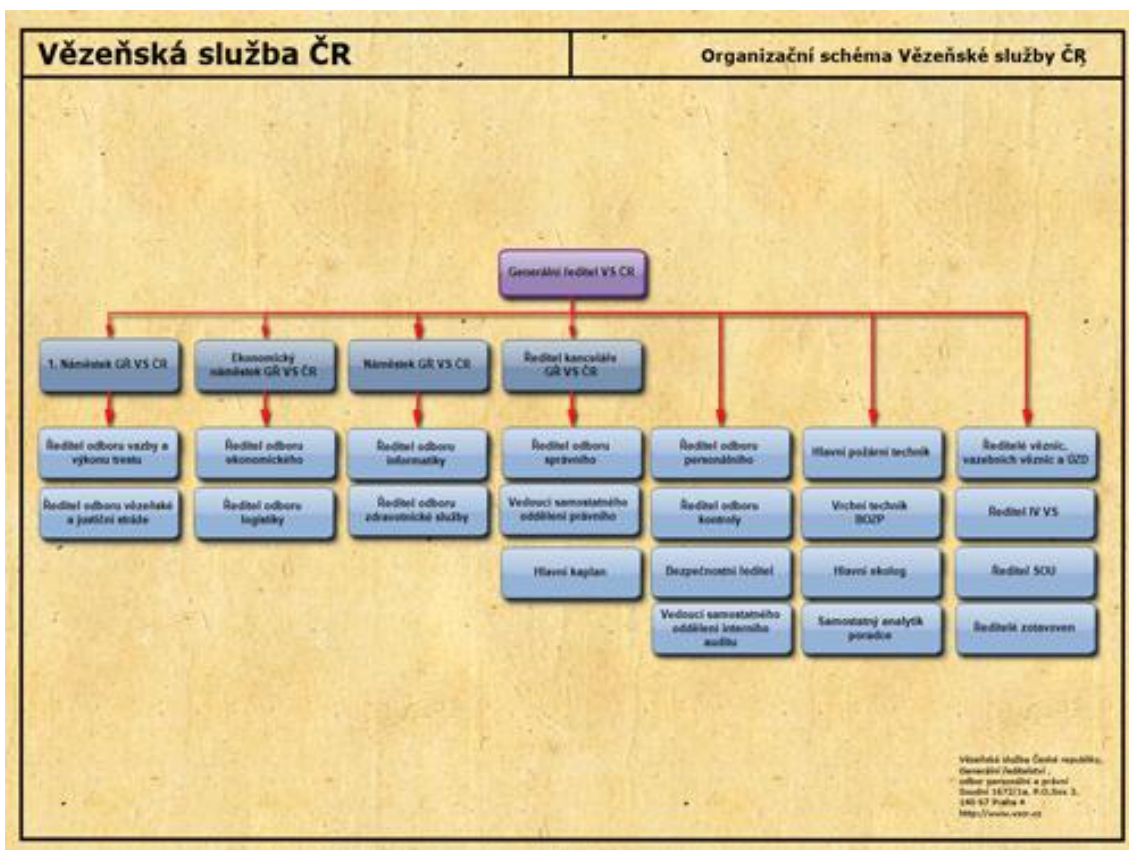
Vězeňská služba ČR

Organizační schéma Vězeňské služby ČR

Generální ředitel VS ČR

1. Náměstek GŘ VS ČR

Ekonomický náměstek GŘ VS ČR

Náměstek GŘ VS ČR

Ředitel kanceláře GŘ VS ČR

Ředitel odboru vazby a výkonu trestu

Ředitel odboru vězeňské a justiční stráže

Ředitel odboru ekonomického

Ředitel odboru logistiky

Ředitel odboru informatiky

Ředitel odboru zdravotnické služby

Ředitel odboru správního

Vedoucí samostatného oddělení právního

Hlavní kaplan

Ředitel odboru personálního

Ředitel odboru kontroly

Bezpečnostní ředitel

Vedoucí samostatného oddělení interního auditu

Hlavní požární technik

Vrchní technik BOZP

Hlavní ekolog

Samostatný analytik poradce

Ředitelé věznic, vazebních věznic a ÚZD

Ředitel IV VS

Ředitel SOU

Ředitelé zotavoven

Vězeňská služba České republiky, Generální ředitelství, odbor personální a právní Soudní 1672/1a, P.O.Box 3, 140 67 Praha 4 http://www.vscr.cz